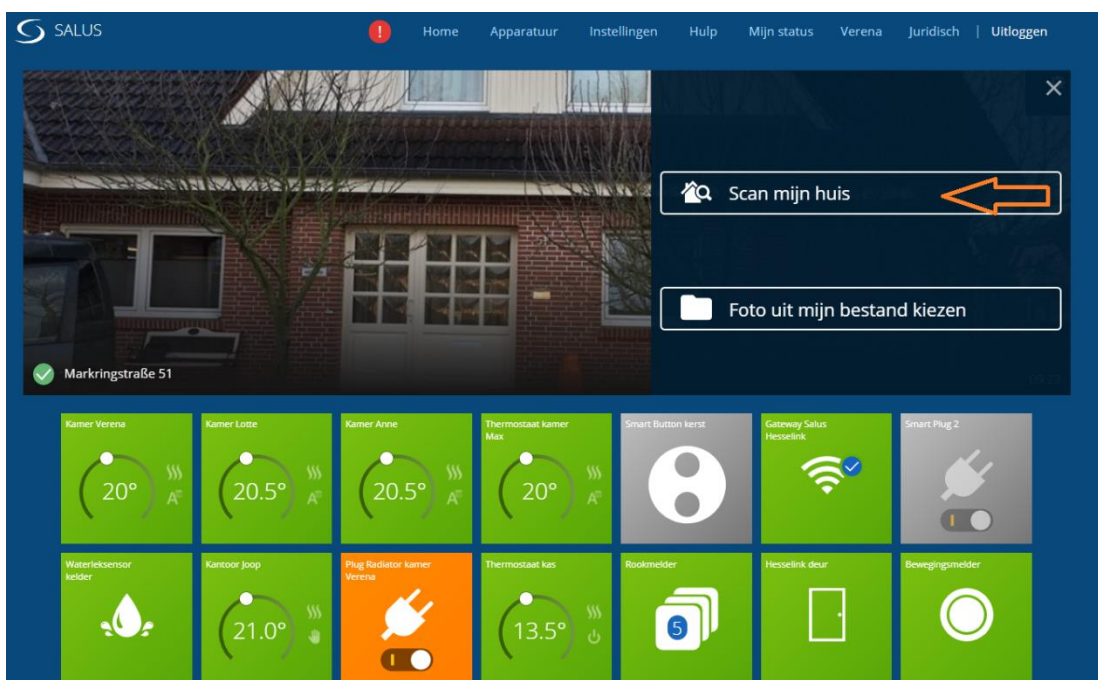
SALUS

!

Home Apparatuur Instellingen Hulp Mijn status Verena Juridisch | Uitloggen

×

Scan mijn huis

Foto uit mijn bestand kiezen

Markringstraße 51

Kamer Verena
20°

Kamer Lotte
20.5°

Kamer Anne
20.5°

Thermostaat kamer Max
20°

Smart Button kerst

Gateway Salus Hesselink

Smart Plug 2

Waterleksensor kelder

Kantoor Joop
21.0°

Plug Radiator kamer Verena

Thermostaat kas
13.5°

Rookmelder
5

Hesselink deur

Bewegingsmelder